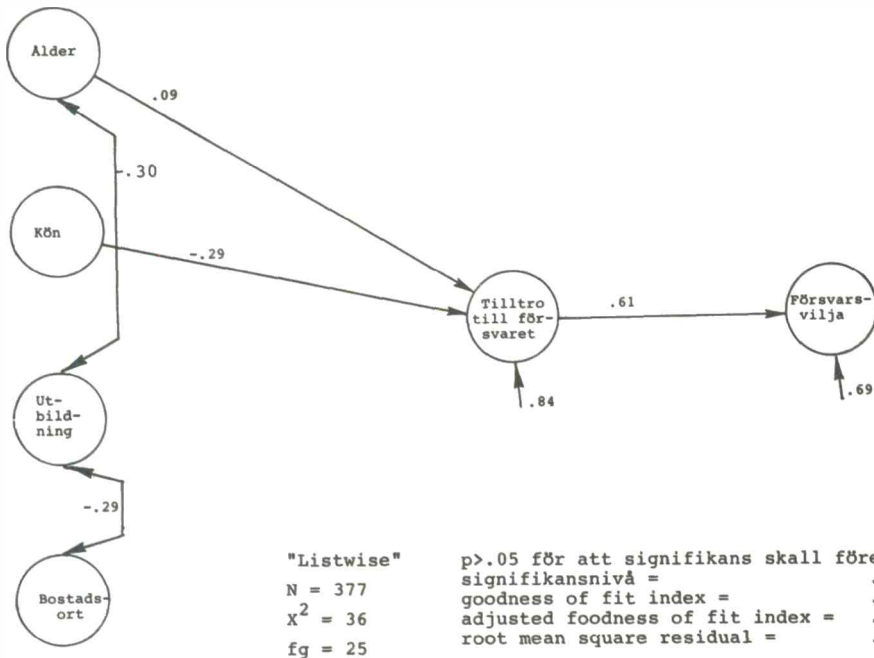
Alder

.09

-.30

Kön

-.29

Tilltro till försvaret

.61

Försvarsvilja

.84

.69

Utbildning

-.29

Bostadsort

"Listwise"

N = 377

$X^2$ = 36

fg = 25

p>.05 för att signifikans skall före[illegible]
signifikansnivå = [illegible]
goodness of fit index = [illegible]
adjusted foodness of fit index = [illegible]
root mean square residual = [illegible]